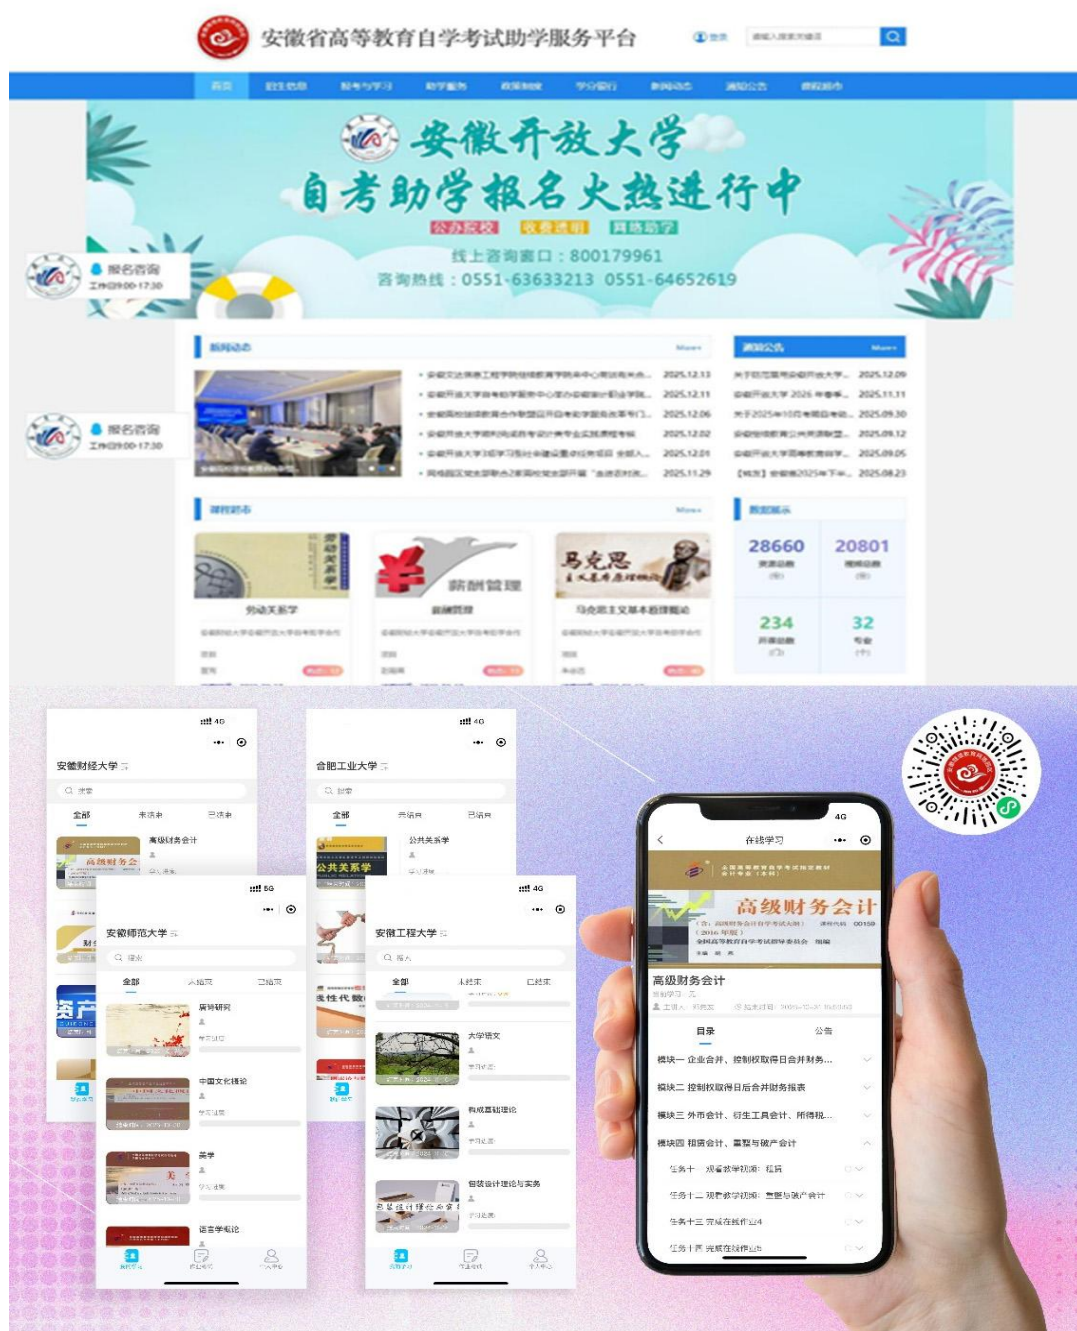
安徽省高等教育自学考试助学服务平台

安徽开放大学
自考助学报名火热进行中

线上咨询窗口：800179961
咨询热线：0551-63633213 0551-64652619

报名咨询
工作日9:00-17:30

报名咨询
工作日9:00-17:30

| 2025.12.13 |
|---|
| 2025.12.11 |
| 2025.12.06 |
| 2025.12.02 |
| 2025.12.01 |
| 2025.11.29 |

| 2025.12.09 |
|---|
| 2025.11.11 |
| 2025.09.30 |
| 2025.09.12 |
| 2025.09.05 |
| 2025.08.23 |

劳动关系学
薪酬管理
马克思

| 28660 | 20801 |
|---|---|
| 234 | 32 |

安徽财经大学
全部
高级财务会计

合肥工业大学
全部
公共关系学

安徽师范大学
全部
美学
语言学概论

安徽工程大学
全部
大学语文

在线学习
高级财务会计
高级财务会计
目录 公告
模块一 企业合并、控制权取得日合并财务...
模块二 控制权取得日后合并财务报表
模块三 外币会计、衍生工具会计、所得税...
模块四 租赁会计、重整与破产会计
任务十 观看教学视频：租赁
任务十二 观看教学视频：重整与破产会计
任务十三 完成在线作业4